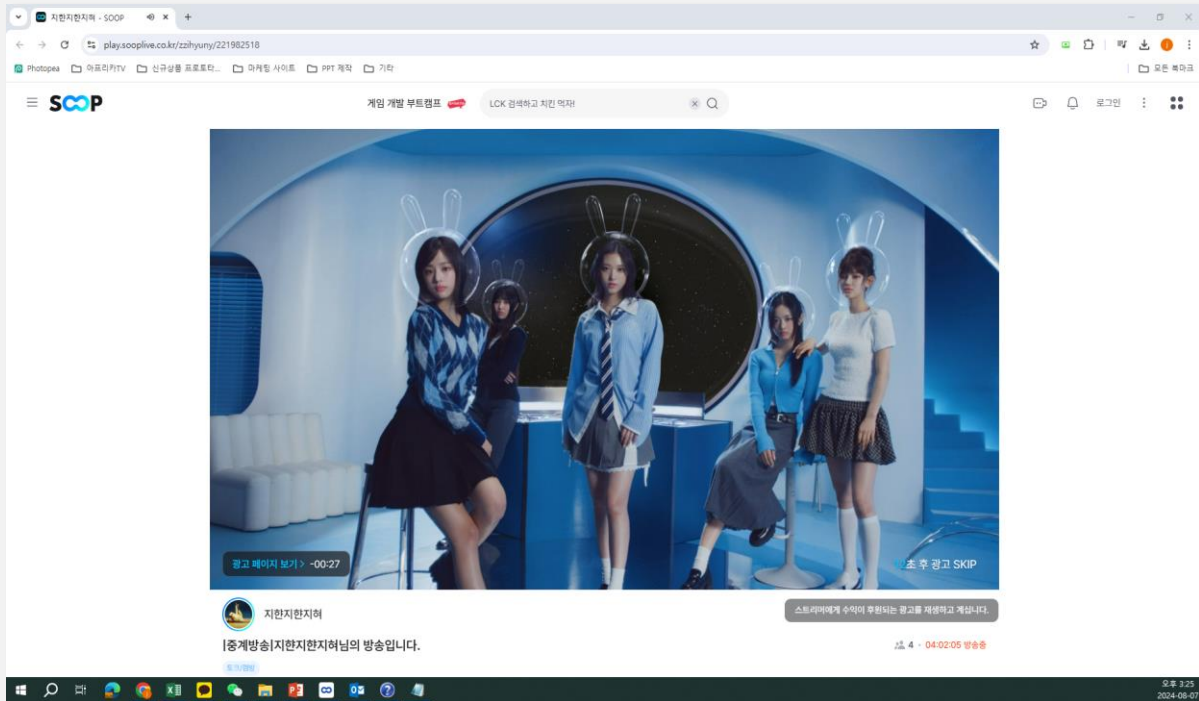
지한지한지혀 - SOOP
play.sooplive.co.kr/zzihyuny/221982518
Photopea 아프리카TV 신규상품 프로모타... 마케팅 사이트 PPT 제작 기타
모든 북마크
SOOP
게임 개발 부트캠프
LCK 검색하고 치킨 먹자!
로그인
광고 페이지 보기 > -00:27
초 후 광고 SKIP
지한지한지혀
스트리머에게 수익이 후원되는 광고를 재생하고 계십니다.
[중계방송]지한지한지혀님의 방송입니다.
4 · 04:02:05 방송중
토크/캠방
오후 3:25
2024-08-07